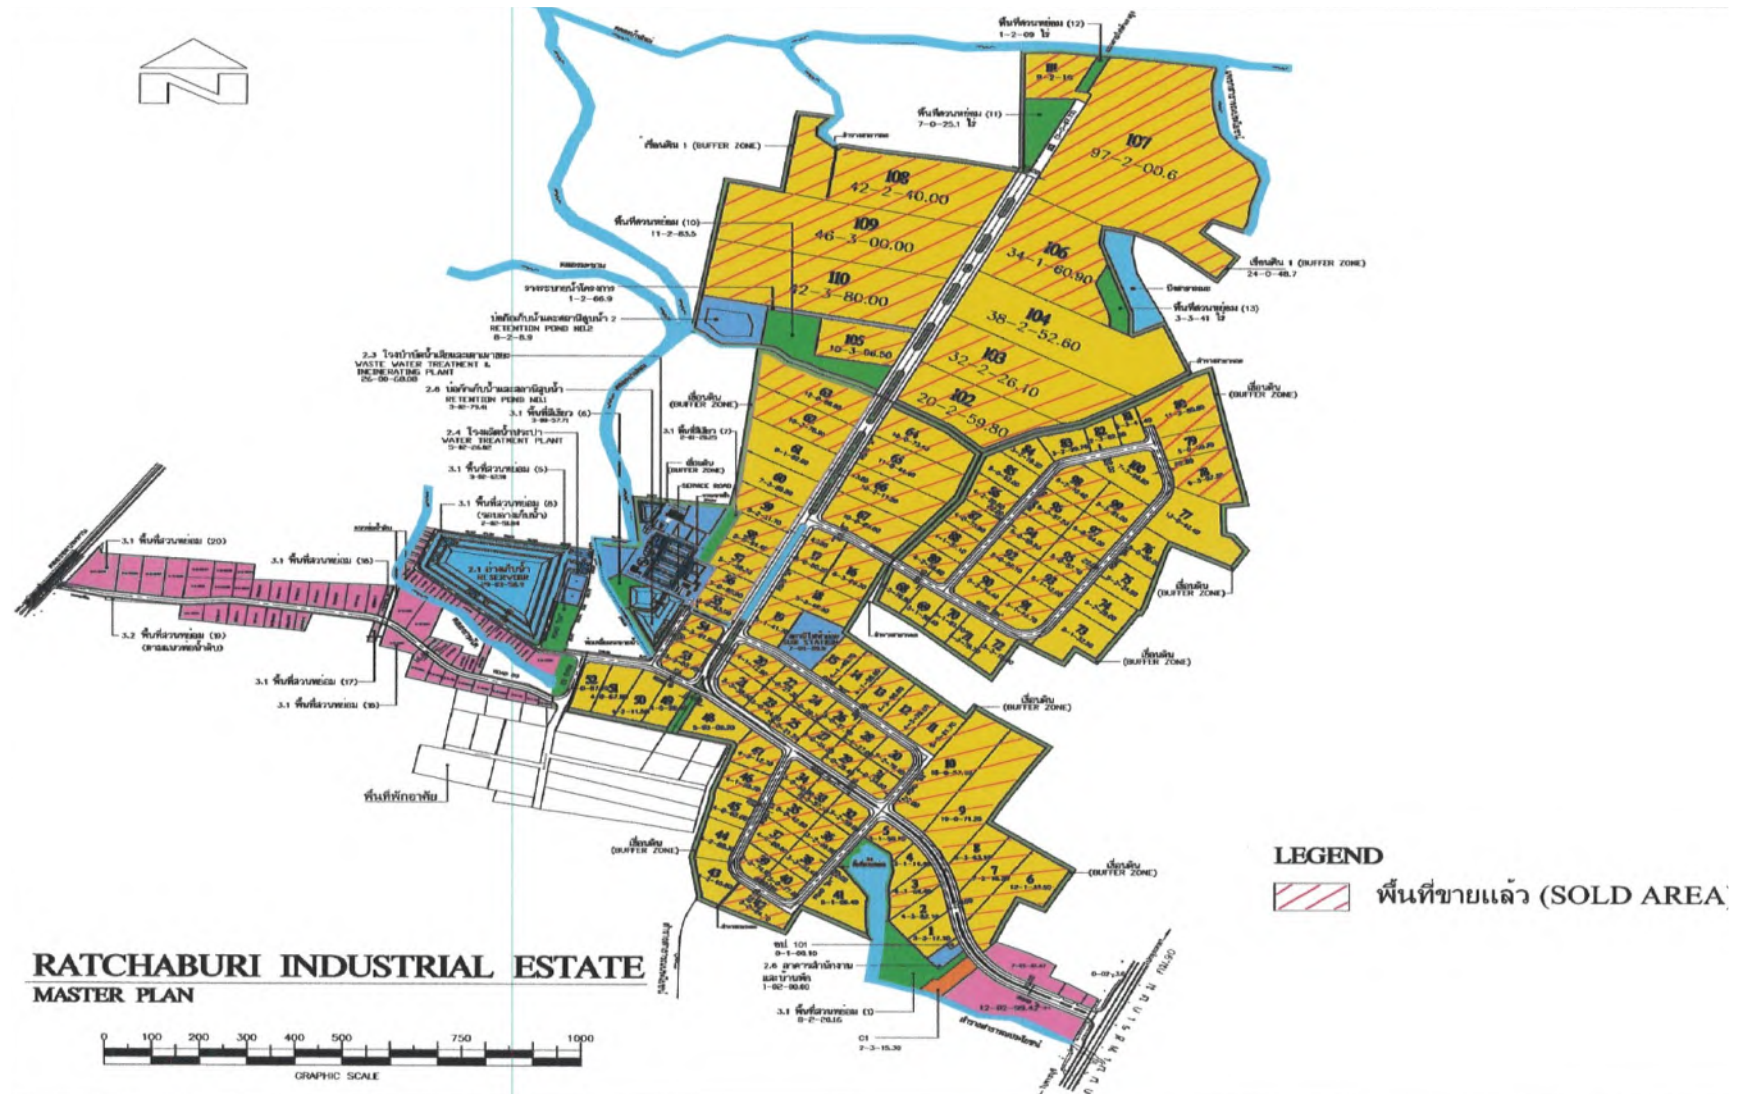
N

พื้นที่สวนหย่อม (12)
1-2-09 ไร่

พื้นที่สวนหย่อม (11)
7-0-25.1 ไร่

เขื่อนดิน 1 (BUFFER ZONE)

107
97-2-00.6

108
42-2-40.00

พื้นที่สวนหย่อม (10)
11-2-83.5

109
46-3-00.00

106
34-1-60.90

เขื่อนดิน 1 (BUFFER ZONE)
24-0-48.7

110
32-3-80.00

พื้นที่สวนหย่อม (13)
3-3-41 ไร่

104
38-2-52.60

105
10-3-06.50

103
32-2-26.10

102
20-2-59.80

บ่อพักเก็บน้ำและตกตะกอน 2
RETENTION POND NO.2
8-2-8.9

2.3 โรงบำบัดน้ำเสียและเตาเผาขยะ
WASTE WATER TREATMENT & INCINERATING PLANT

2.6 บ่อพักเก็บน้ำและตกตะกอน
RETENTION POND NO.1

3.1 พื้นที่สีเขียว (6)

2.4 โรงผลิตน้ำประปา
WATER TREATMENT PLANT

3.1 พื้นที่สวนหย่อม (5)

3.1 พื้นที่สวนหย่อม (8)

เขื่อนดิน (BUFFER ZONE)

SERVICE ROAD

2.1 อ่างเก็บน้ำ
RESERVOIR

3.1 พื้นที่สวนหย่อม (20)

3.1 พื้นที่สวนหย่อม (18)

3.2 พื้นที่สวนหย่อม (19)

3.1 พื้นที่สวนหย่อม (17)

3.1 พื้นที่สวนหย่อม (16)

SUB STATION

พื้นที่พักอาศัย

เขื่อนดิน (BUFFER ZONE)

LEGEND
พื้นที่ขายแล้ว (SOLD AREA)

RATCHABURI INDUSTRIAL ESTATE
MASTER PLAN

0 100 200 300 400 500 750 1000
GRAPHIC SCALE

2.8 อาคารสำนักงาน

3.1 พื้นที่สวนหย่อม (1)
8-2-29.16

C1
2-3-15.30

ถนนเพชรเกษม